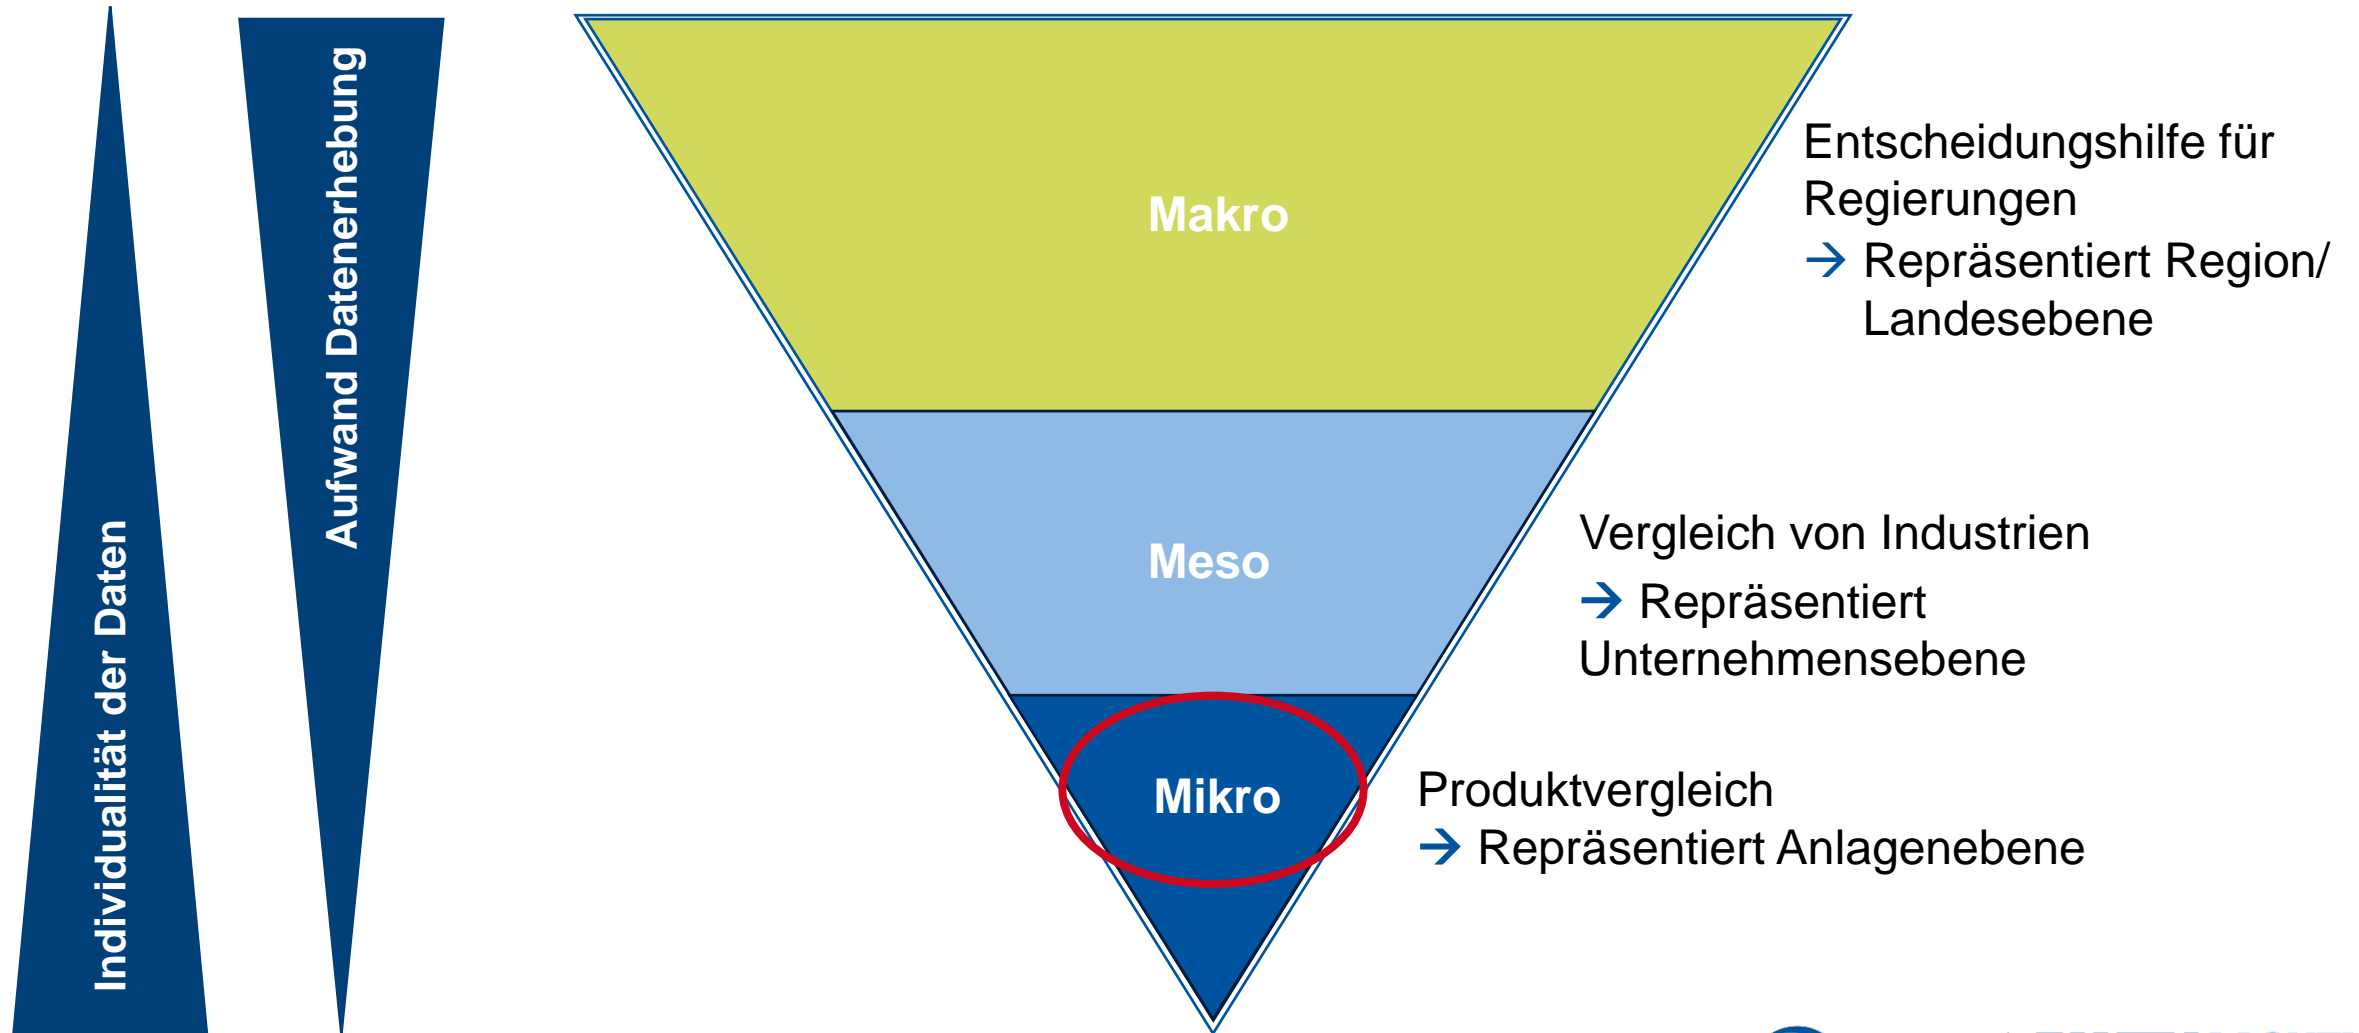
Individualität der Daten

Aufwand Datenerhebung

Makro

Meso

Mikro

Entscheidungshilfe für Regierungen
→ Repräsentiert Region/ Landesebene

Vergleich von Industrien
→ Repräsentiert Unternehmensebene

Produktvergleich
→ Repräsentiert Anlagenebene